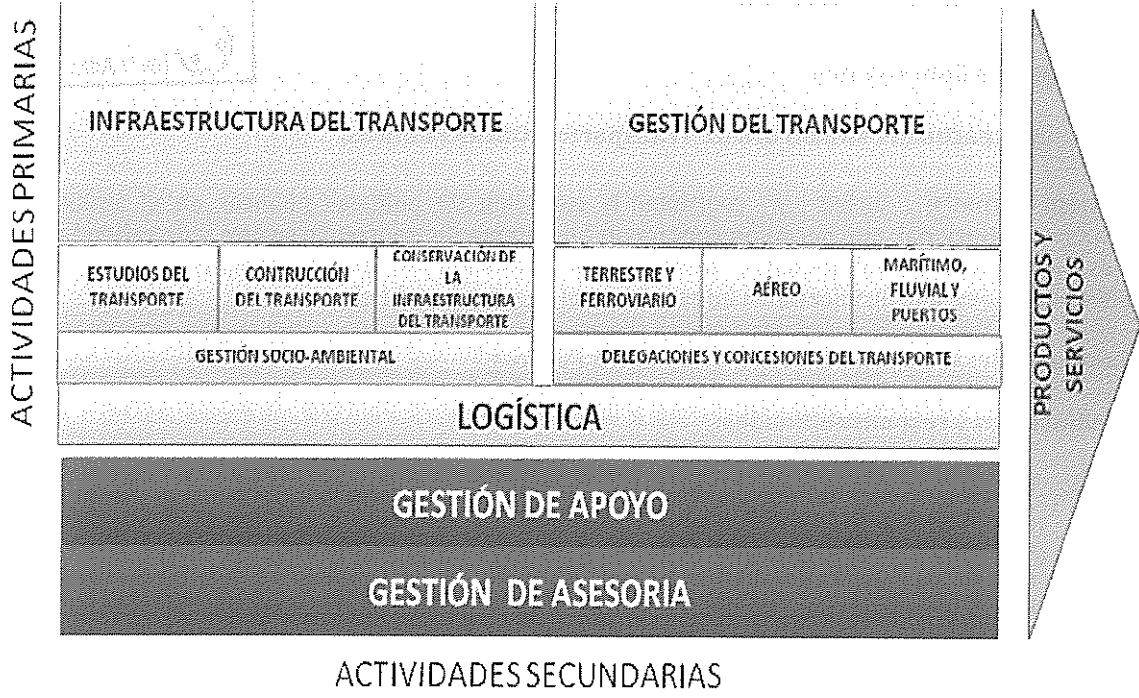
ACTIVIDADES PRIMARIAS

INFRAESTRUCTURA DEL TRANSPORTE

GESTIÓN DEL TRANSPORTE

ESTUDIOS DEL TRANSPORTE

CONTRUCCIÓN DEL TRANSPORTE

CONSERVACIÓN DE LA INFRAESTRUCTURA DEL TRANSPORTE

TERRESTRE Y FERROVIARIO

AÉREO

MARÍTIMO, FLUVIAL Y PUERTOS

GESTIÓN SOCIO-AMBIENTAL

DELEGACIONES Y CONCESIONES DEL TRANSPORTE

LOGÍSTICA

PRODUCTOS Y SERVICIOS

GESTIÓN DE APOYO

GESTIÓN DE ASESORIA

ACTIVIDADES SECUNDARIAS